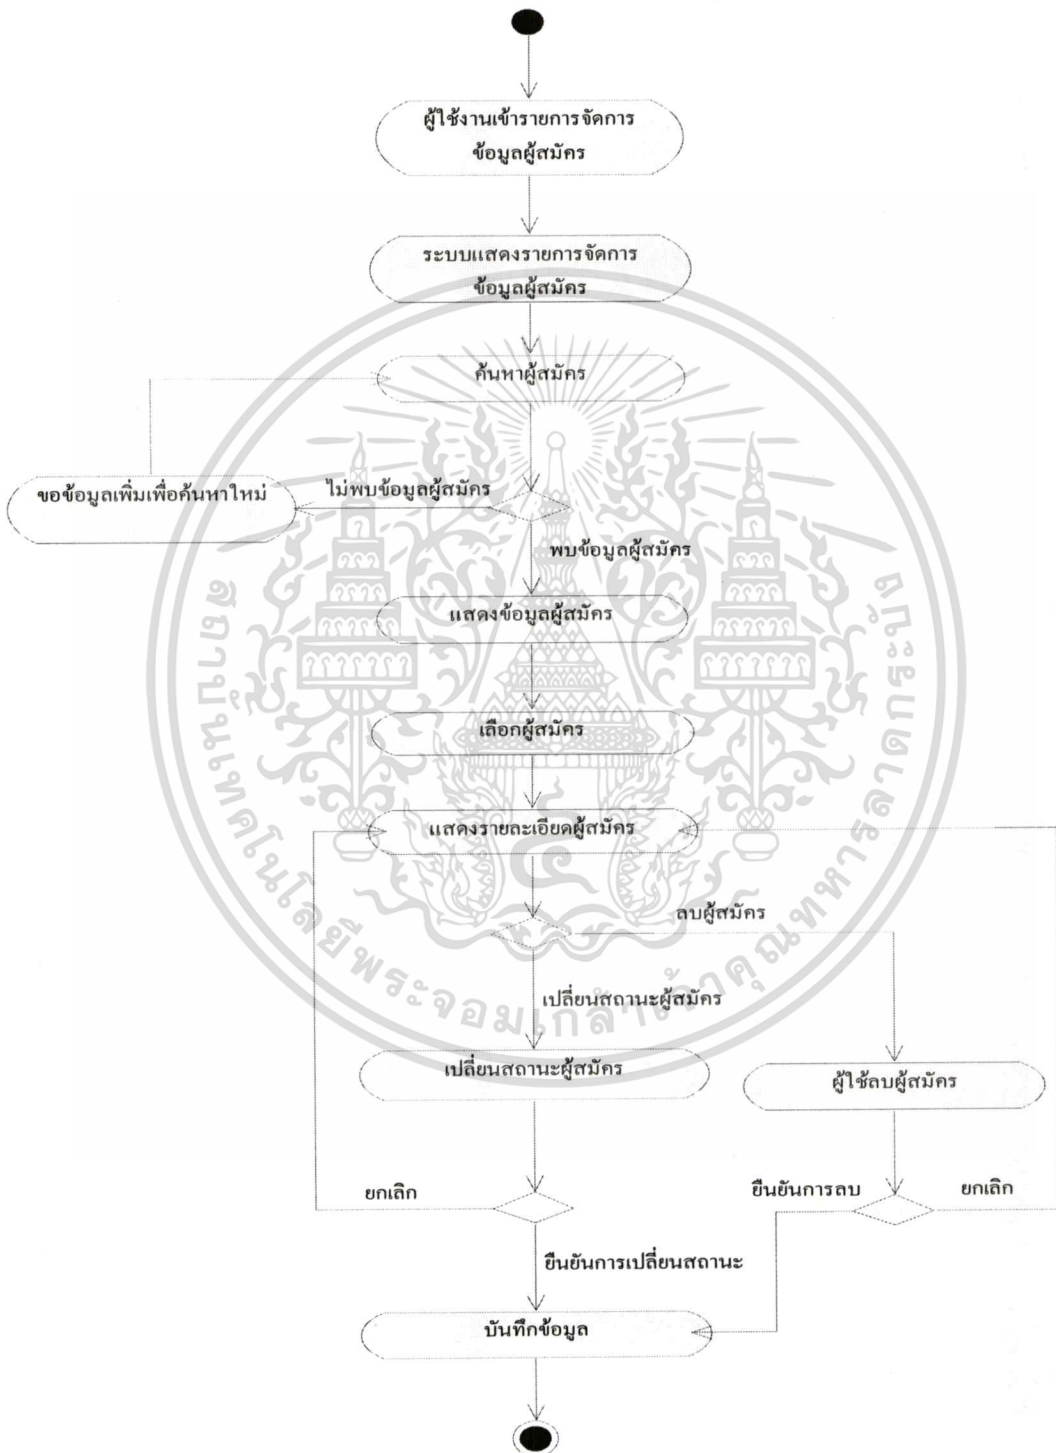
ผู้ใช้งานเข้ารายการจัดการข้อมูลผู้สมัคร

ระบบแสดงรายการจัดการข้อมูลผู้สมัคร

ค้นหาผู้สมัคร

ขอข้อมูลเพิ่มเพื่อค้นหาใหม่

ไม่พบข้อมูลผู้สมัคร

พบข้อมูลผู้สมัคร

แสดงข้อมูลผู้สมัคร

เลือกผู้สมัคร

แสดงรายละเอียดผู้สมัคร

ลบผู้สมัคร

เปลี่ยนสถานะผู้สมัคร

เปลี่ยนสถานะผู้สมัคร

ผู้ใช้ลบผู้สมัคร

ยกเลิก

ยืนยันการลบ

ยกเลิก

ยืนยันการเปลี่ยนสถานะ

บันทึกข้อมูล

สถาบันเทคโนโลยีพระจอมเกล้าเจ้าคุณทหารลาดกระบัง